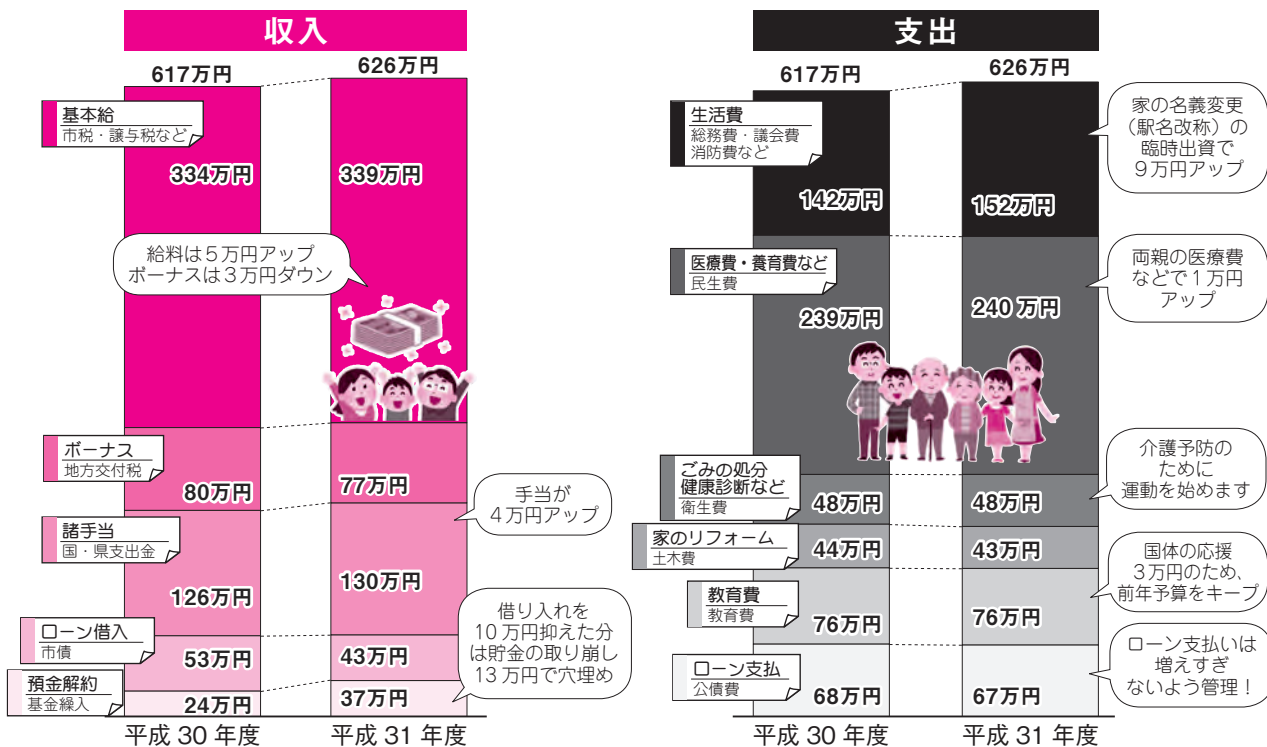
収入

617万円
626万円

基本給
市税・譲与税など
334万円
339万円

給料は５万円アップ
ボーナスは３万円ダウン

ボーナス
地方交付税
80万円
77万円

手当が
４万円アップ

諸手当
国・県支出金
126万円
130万円

ローン借入
市債
53万円
43万円

借り入れを
10 万円抑えた分
は貯金の取り崩し
13 万円で穴埋め

預金解約
基金繰入
24万円
37万円

平成 30 年度
平成 31 年度

支出

617万円
626万円

生活費
総務費・議会費
消防費など
142万円
152万円

家の名義変更
（駅名改称）の
臨時出資で
９万円アップ

医療費・養育費など
民生費
239万円
240 万円

両親の医療費
などで１万円
アップ

ごみの処分
健康診断など
衛生費
48万円
48万円

介護予防の
ために
運動を始めます

家のリフォーム
土木費
44万円
43万円

国体の応援
３万円のため、
前年予算をキープ

教育費
教育費
76万円
76万円

ローン支払いは
増えすぎ
ないよう管理！

ローン支払
公債費
68万円
67万円

平成 30 年度
平成 31 年度